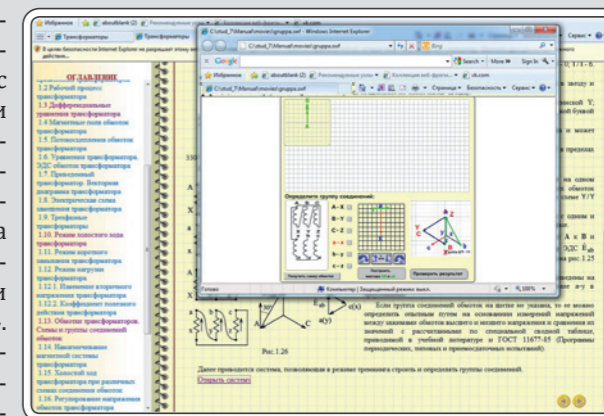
Избранное | about:blank (2) | Рекомендуемые узлы | Коллекция веб-фрагм... | vk.com

Трансформаторы | Трансформаторы

В целях безопасности Internet Explorer не разрешает этому... действия...

C:\stud_7\Manual\movie\gruppa.swf - Windows Internet Explorer

C:\stud_7\Manual\movie\gruppa.swf

Google | Search | More | Sign In

Избранное | about:blank (2) | Рекомендуемые узлы | Коллекция веб-фрагм... | vk.com

C:\stud_7\Manual\movie\gruppa.swf

Страница | Безопасность | Сервис

ОГЛАВЛЕНИЕ
1.2 Рабочий процесс трансформатора
1.3 Дифференциальные уравнения трансформатора
1.4 Магнитные поля обмоток трансформатора
1.5 Потокосцепления обмоток трансформатора
1.6 Уравнения трансформатора. ЭДС обмоток трансформатора
1.7 Приведенный трансформатор. Векторная диаграмма трансформатора
1.8 Электрическая схема замещения трансформатора
1.9 Трехфазные трансформаторы
1.10. Режим холостого хода трансформатора
1.11. Режим короткого замыкания трансформатора
1.12. Режим нагрузки трансформатора
1.12.1. Изменение вторичного напряжения трансформатора
1.12.2. Коэффициент полезного действия трансформатора
1.13. Обмотки трансформаторов. Схемы и группы соединений обмоток
1.14. Намагничивание магнитной системы трансформатора
1.15. Холостой ход трансформатора при различных схемах соединения обмоток
1.16. Регулирование напряжения обмоток трансформатора

Определите группу соединений:

A – X
B – Y
C – Z
a – x
b – y
c – z

Получить схему обмоток
Построить векторы
Проверить результат

Готово | Компьютер | Защищенный режим: выкл. | 100%

Рис.1.26

Если группа соединений обмоток на щитке не указана, то ее можно определить опытным путем на основании измерений напряжений между зажимами обмоток высшего и низшего напряжения и сравнения их значений с расчетными по специальной сводной таблице, приведенной в учебной литературе и ГОСТ 11677-85 (Программы периодических, типовых и приемосдаточных испытаний).

Далее приводится система, позволяющая в режиме тренинга строить и определять группы соединений.

Открыть систему